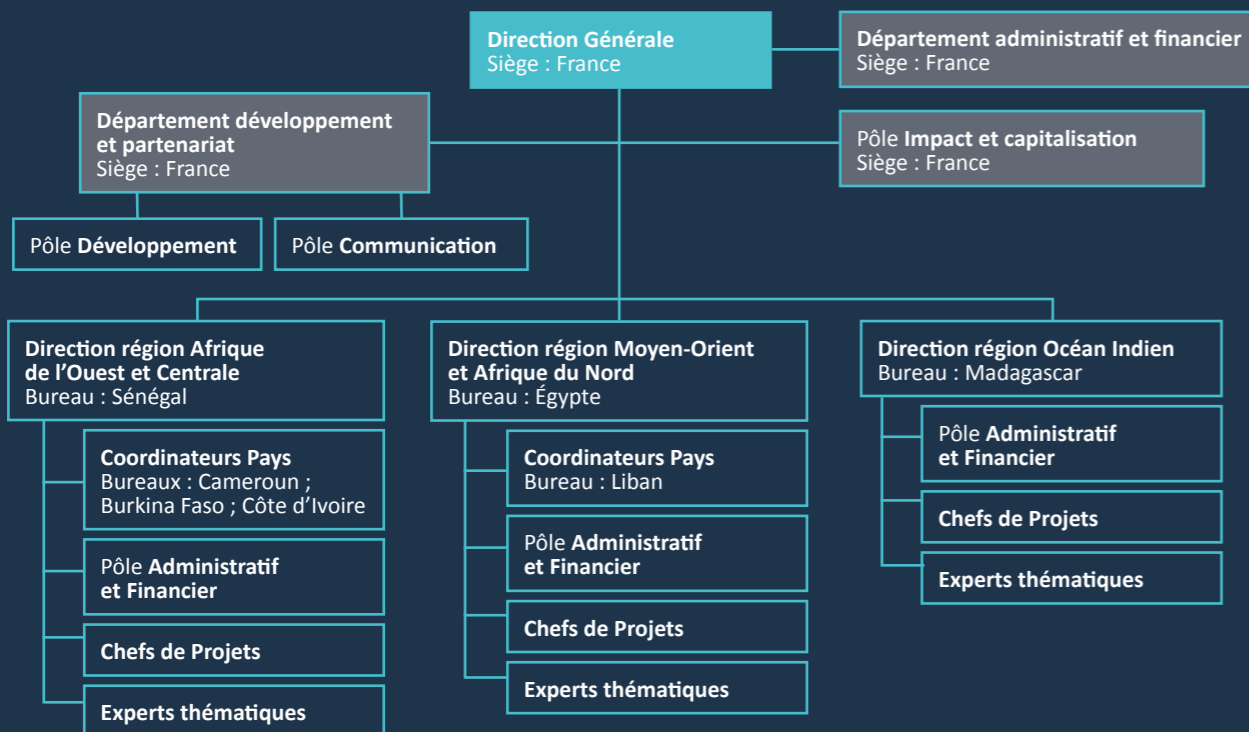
Direction Générale
Siège : France

Département administratif et financier
Siège : France

Département développement et partenariat
Siège : France

Pôle Impact et capitalisation
Siège : France

Pôle Développement

Pôle Communication

Direction région Afrique de l'Ouest et Centrale
Bureau : Sénégal

Coordinateurs Pays
Bureaux : Cameroun ; Burkina Faso ; Côte d'Ivoire

Pôle Administratif et Financier

Chefs de Projets

Experts thématiques

Direction région Moyen-Orient et Afrique du Nord
Bureau : Égypte

Coordinateurs Pays
Bureau : Liban

Pôle Administratif et Financier

Chefs de Projets

Experts thématiques

Direction région Océan Indien
Bureau : Madagascar

Pôle Administratif et Financier

Chefs de Projets

Experts thématiques